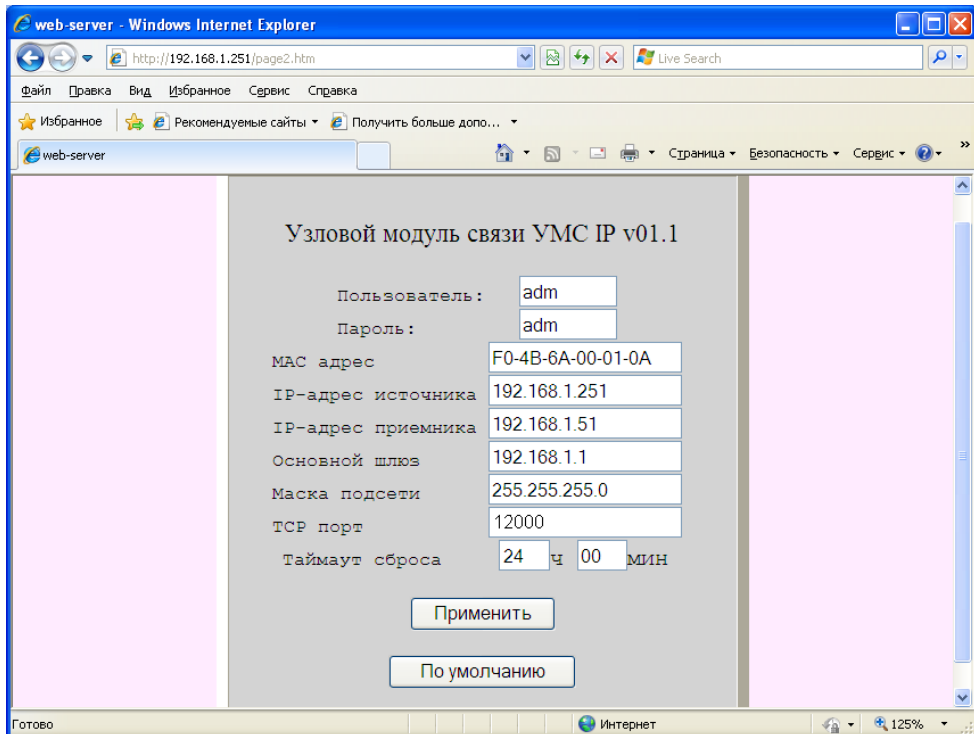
web-server - Windows Internet Explorer

http://192.168.1.251/page2.htm

Live Search

Файл Правка Вид Избранное Сервис Справка

Избранное Рекомендуемые сайты ▾ Получить больше допо... ▾

web-server

Страница ▾ Безопасность ▾ Сервис ▾

Узловой модуль связи УМС IP v01.1

| | |
|---|---|
| Пользователь: | adm |
| Пароль: | adm |
| MAC адрес | F0-4B-6A-00-01-0A |
| IP-адрес источника | 192.168.1.251 |
| IP-адрес приемника | 192.168.1.51 |
| Основной шлюз | 192.168.1.1 |
| Маска подсети | 255.255.255.0 |
| TCP порт | 12000 |
| Таймаут сброса | 24 ч 00 мин |

Применить

По умолчанию

Готово

Интернет

125%